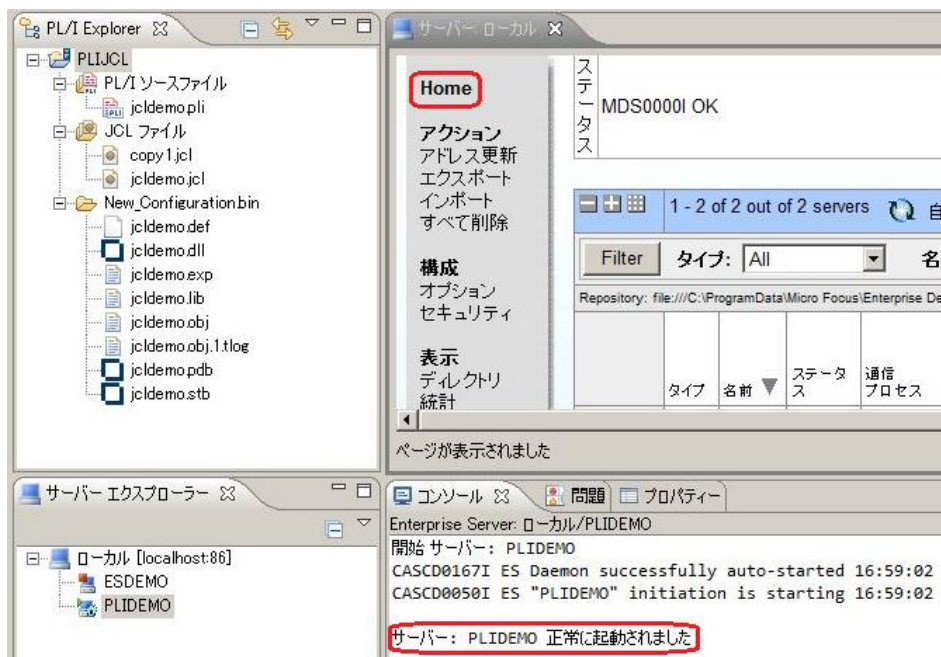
PL/I Explorer

PLIJCL
PL/I ソースファイル
jcldemo.pli
JCL ファイル
copy1.jcl
jcldemo.jcl
New_Configuration.bin
jcldemo.def
jcldemo.dll
jcldemo.exp
jcldemo.lib
jcldemo.obj
jcldemo.obj.1.tlog
jcldemo.pdb
jcldemo.stb

サーバー ローカル

Home

アクション
アドレス更新
エクスポート
インポート
すべて削除

構成
オプション
セキュリティ

表示
ディレクトリ
統計

ステータス
MDS0000I OK

1 - 2 of 2 out of 2 servers 自

Filter タイプ: All 名

Repository: file:///C:\ProgramData\Micro Focus\Enterprise De

| タイプ | 名前 | ステータス | 通信プロセス |
|---|---|---|---|

ページが表示されました

サーバー エクスプローラー

ローカル [localhost:86]
ESDEMO
PLIDEMO

コンソール 問題 プロパティー

Enterprise Server: ローカル/PLIDEMO
開始 サーバー: PLIDEMO
CASCD0167I ES Daemon successfully auto-started 16:59:02
CASCD0050I ES "PLIDEMO" initiation is starting 16:59:02

サーバー: PLIDEMO 正常に起動されました